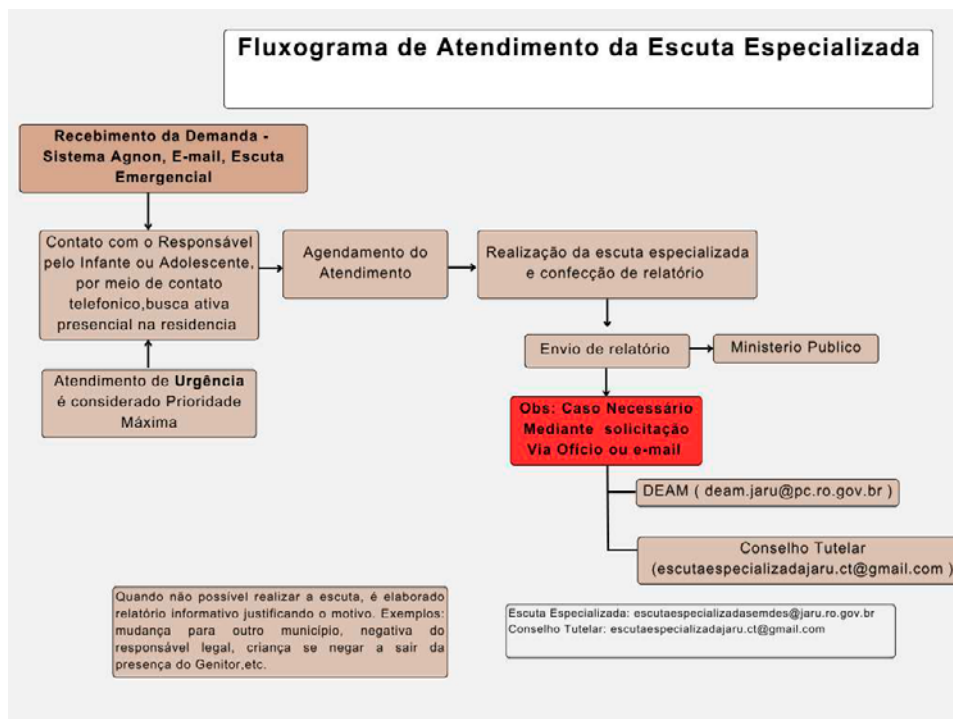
Fluxograma de Atendimento da Escuta Especializada

Recebimento da Demanda - Sistema Agnon, E-mail, Escuta Emergencial

Contato com o Responsável pelo Infante ou Adolescente, por meio de contato telefonico,busca ativa presencial na residencia

Agendamento do Atendimento

Realização da escuta especializada e confecção de relatório

Atendimento de Urgência é considerado Prioridade Máxima

Envio de relatório

Ministerio Publico

Obs: Caso Necessário Mediante solicitação Via Ofício ou e-mail

DEAM ( deam.jaru@pc.ro.gov.br )

Conselho Tutelar (escutaespecializadajaru.ct@gmail.com )

Quando não possível realizar a escuta, é elaborado relatório informativo justificando o motivo. Exemplos: mudança para outro município, negativa do responsável legal, criança se negar a sair da presença do Genitor,etc.

Escuta Especializada: escutaespecializadasemdes@jaru.ro.gov.br
Conselho Tutelar: escutaespecializadajaru.ct@gmail.com